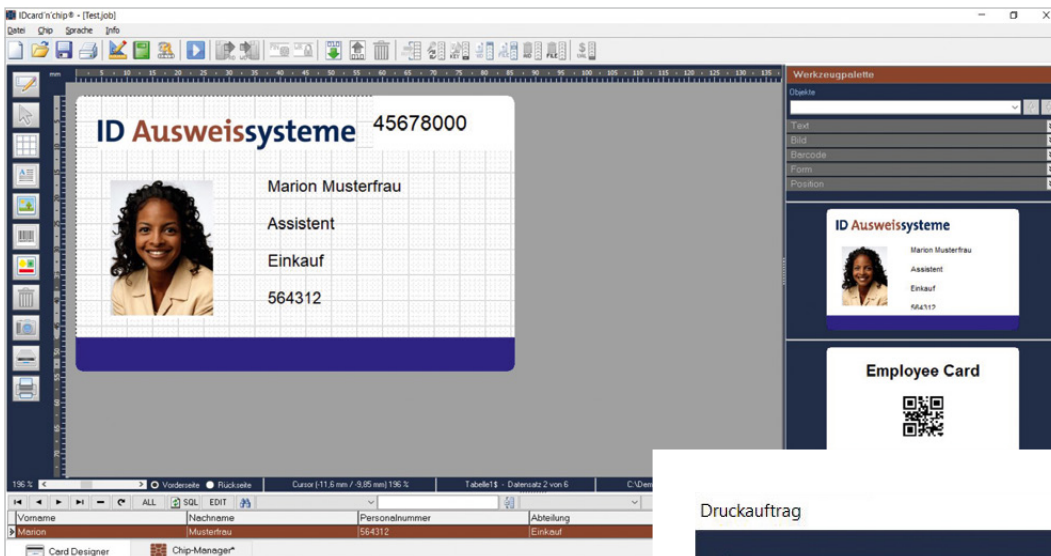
IDcard'n'chip® - [Test.job]
Datei Chip Sprache Info

Werkzeugpalette
Objekte
Text
Bild
Barcode
Form
Position

ID Ausweissysteme
45678000
Marion Musterfrau
Assistent
Einkauf
564312

ID Ausweissysteme
Marion Musterfrau
Assistent
Einkauf
564312

Employee Card

196 % Vorderseite Rückseite Cursor (-11,6 mm / -9,85 mm) 196 % Tabelle1$ - Datensatz 2 von 6 C:\Dem

ALL SQL EDIT

| Vorname | Nachname | Personalnummer | Abteilung |
|---|---|---|---|
| Marion | Musterfrau | 564312 | Einkauf |

Card Designer Chip-Manager

Druckauftrag